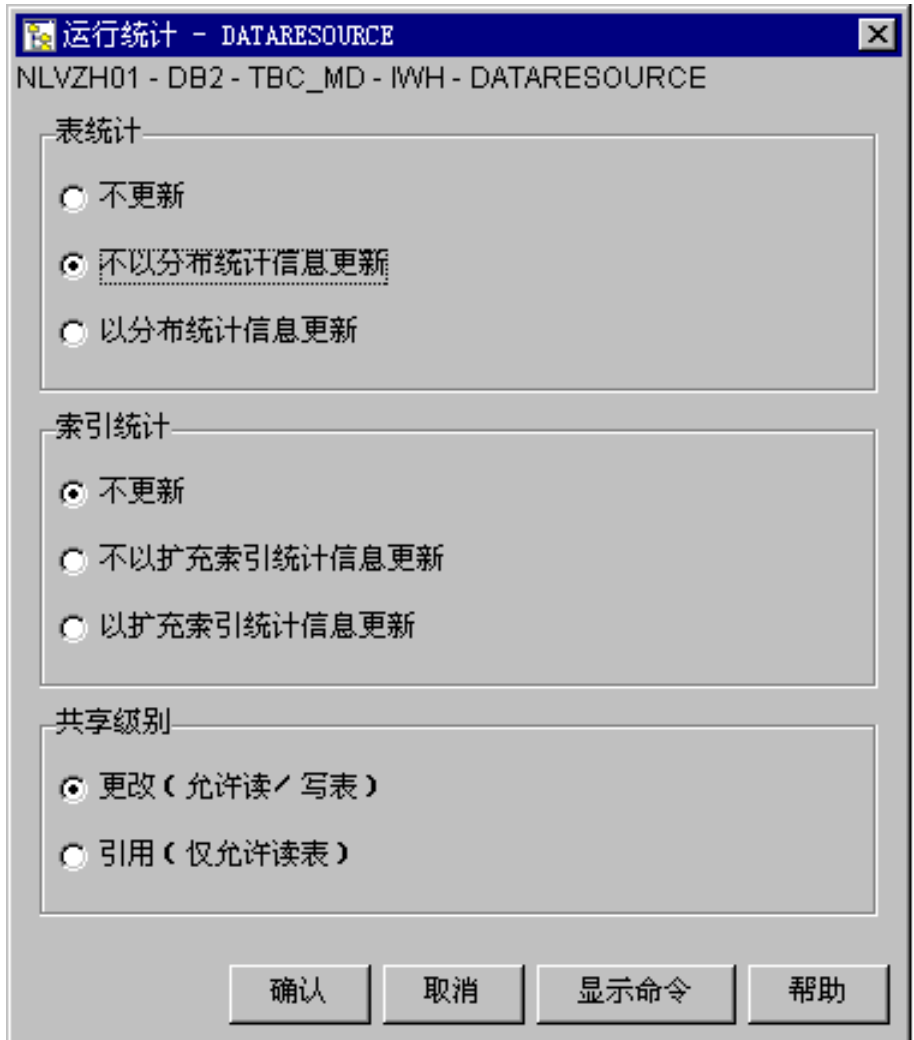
运行统计 - DATARESOURCE
NLVZH01 - DB2 - TBC_MD - IWH - DATARESOURCE

表统计
不更新
不以分布统计信息更新
以分布统计信息更新

索引统计
不更新
不以扩充索引统计信息更新
以扩充索引统计信息更新

共享级别
更改（允许读/写表）
引用（仅允许读表）

确认
取消
显示命令
帮助